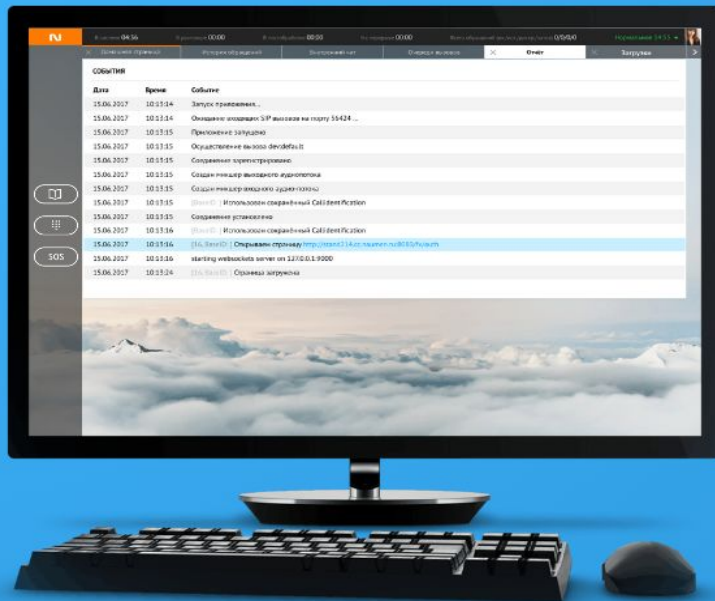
N

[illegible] 04:56 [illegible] 00:00 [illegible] 00:00 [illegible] 00:00 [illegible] 0/0/0/0 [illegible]

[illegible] | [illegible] | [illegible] | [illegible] | Отчет | Загрузка

СОБЫТИЯ

| Дата | Время | Событие |
|---|---|---|
| 15.06.2017 | 10:13:14 | Запуск приложения... |
| 15.06.2017 | 10:13:14 | Ожидание входящих SIP вызовов на порту 51424 ... |
| 15.06.2017 | 10:13:15 | Приложение запущено |
| 15.06.2017 | 10:13:15 | Осуществление вызова devdefault |
| 15.06.2017 | 10:13:15 | Соединение зарегистрировано |
| 15.06.2017 | 10:13:15 | Создан микшер выходного аудиопотока |
| 15.06.2017 | 10:13:15 | Создан микшер входного аудиопотока |
| 15.06.2017 | 10:13:15 | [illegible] \| Использован сохранённый CallIdentification |
| 15.06.2017 | 10:13:15 | Соединение установлено |
| 15.06.2017 | 10:13:16 | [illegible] \| Использован сохранённый CallIdentification |
| 15.06.2017 | 10:13:16 | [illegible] \| Открываем страницу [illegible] |
| 15.06.2017 | 10:13:16 | starting websockets server on 127.0.0.1:9000 |
| 15.06.2017 | 10:13:24 | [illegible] \| Страница загружена |

SOS